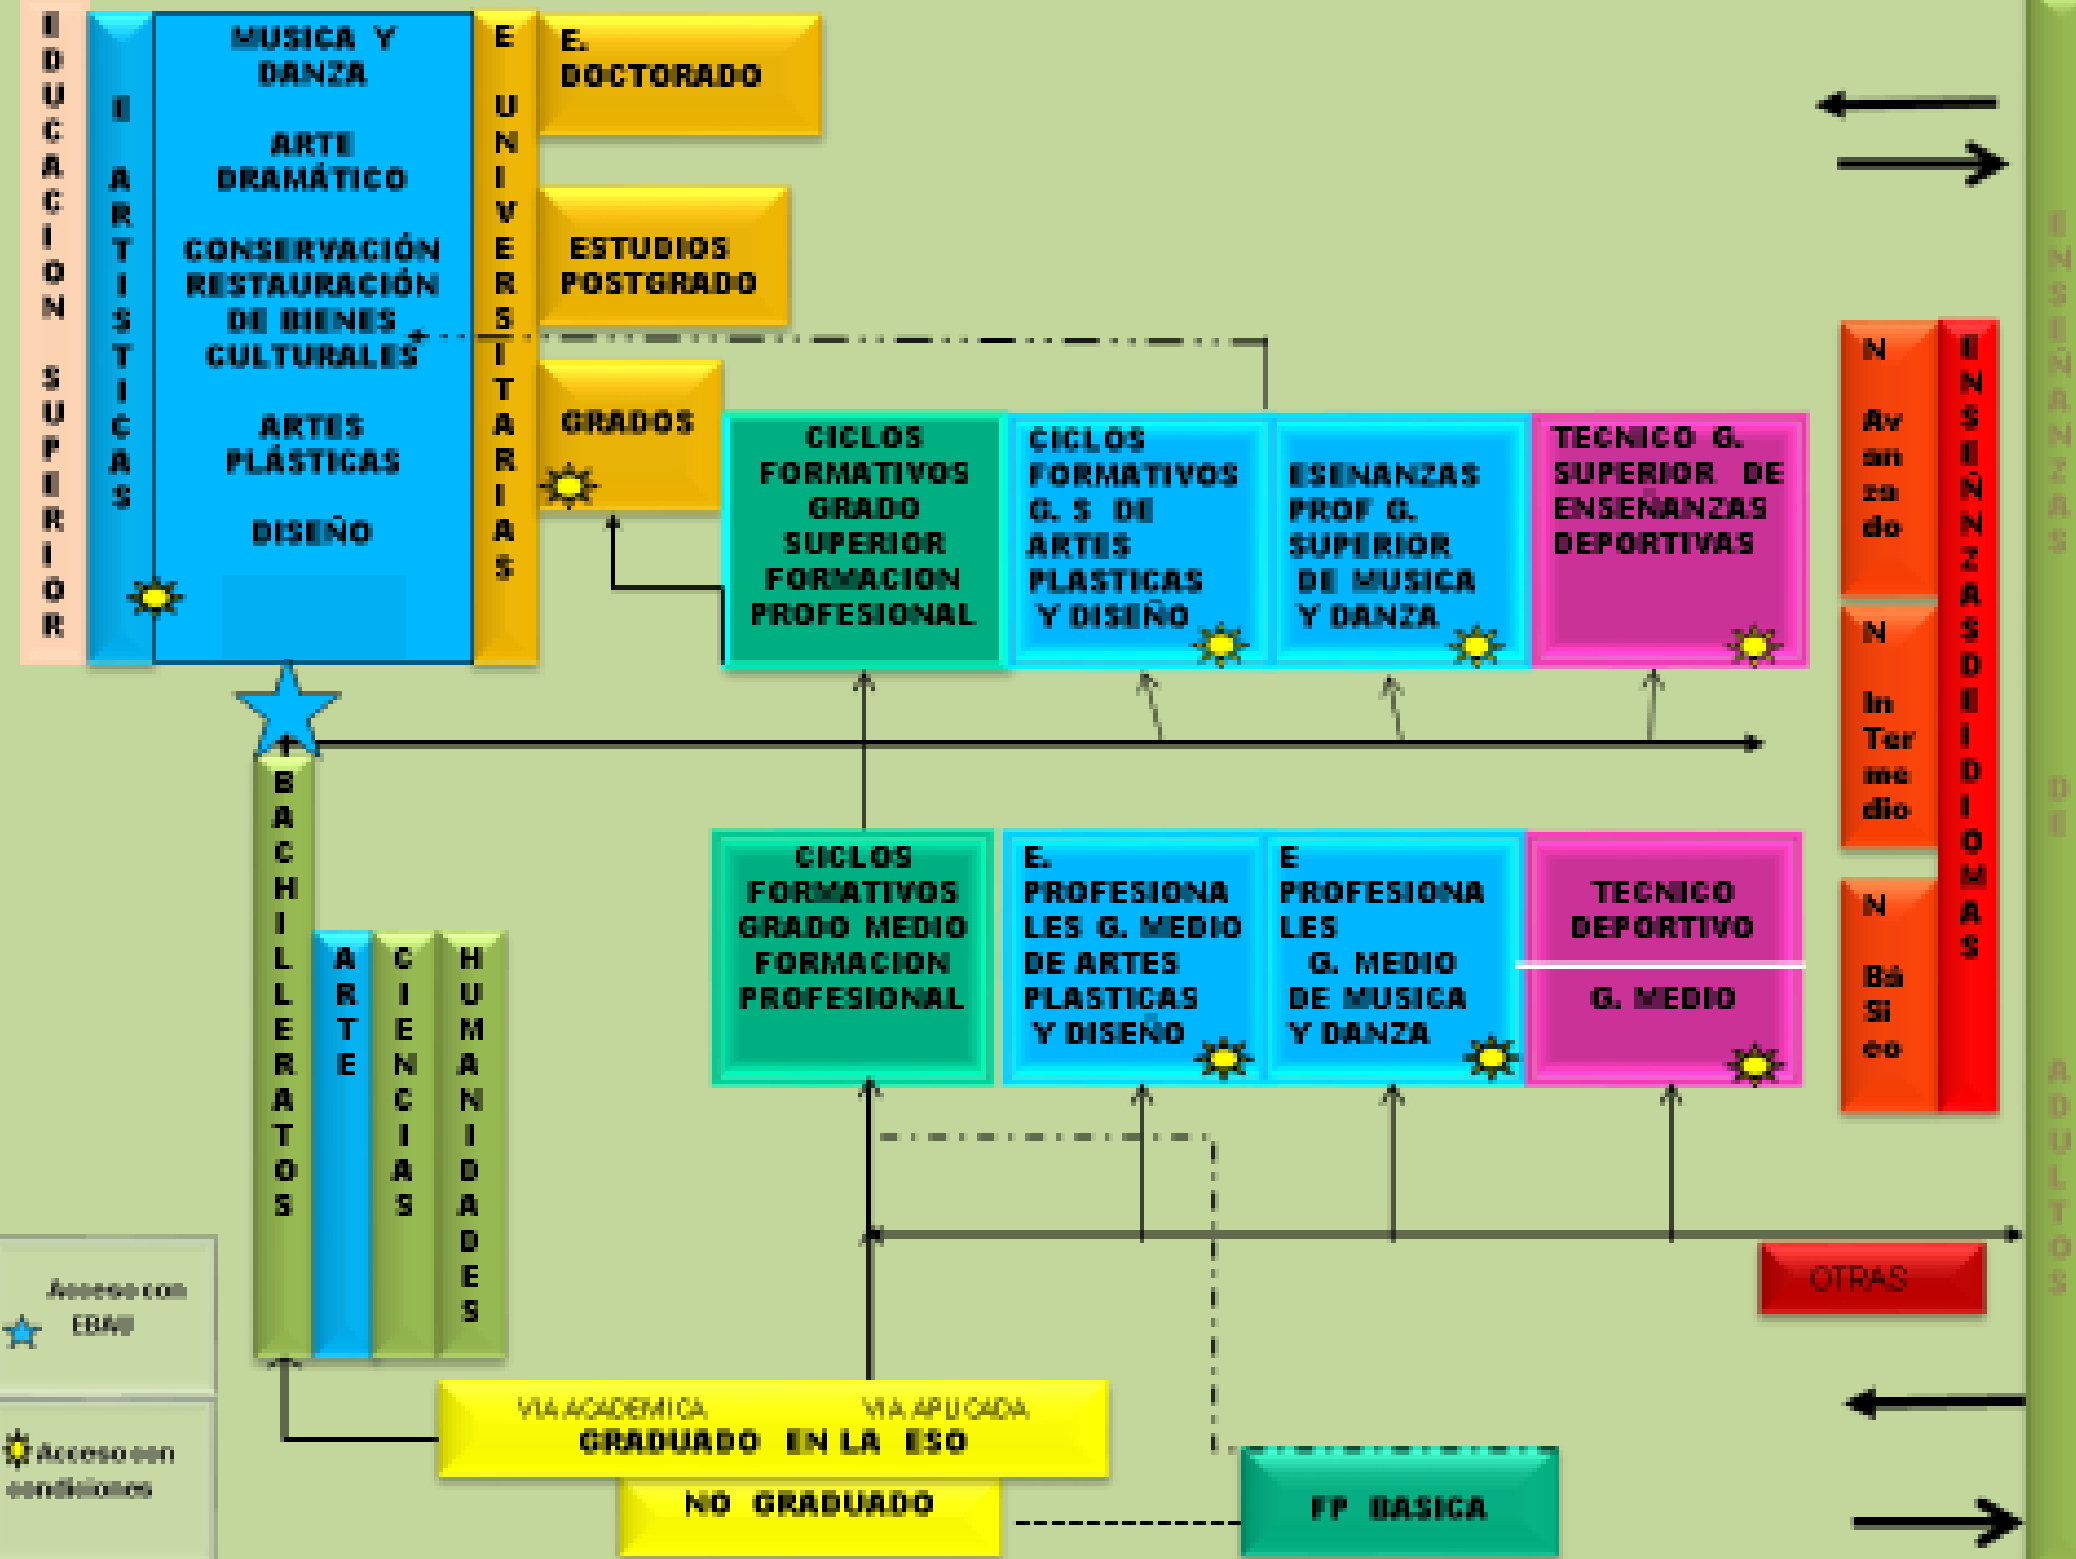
EDUCACION SUPERIOR

E ARTISTICAS

MUSICA Y DANZA

ARTE DRAMÁTICO

CONSERVACIÓN RESTAURACIÓN DE BIENES CULTURALES

ARTES PLÁSTICAS

DISEÑO

E UNIVERSITARIAS

E. DOCTORADO

ESTUDIOS POSTGRADO

GRADOS

CICLOS FORMATIVOS GRADO SUPERIOR FORMACION PROFESIONAL

CICLOS FORMATIVOS G. S DE ARTES PLASTICAS Y DISEÑO

ESENANZAS PROF G. SUPERIOR DE MUSICA Y DANZA

TECNICO G. SUPERIOR DE ENSENANZAS DEPORTIVAS

N Av an za do

N In Ter me dio

N Bá si co

ENSEÑANZAS DE IDIOMAS

ENSEÑANZAS DE ADULTOS

BACHILLERATOS

ARTE

CIENCIAS

HUMANIDADES

CICLOS FORMATIVOS GRADO MEDIO FORMACION PROFESIONAL

E. PROFESIONALES G. MEDIO DE ARTES PLASTICAS Y DISEÑO

E PROFESIONALES G. MEDIO DE MUSICA Y DANZA

TECNICO DEPORTIVO

G. MEDIO

OTRAS

Acceso con EBAU

Acceso con condiciones

VIA ACADEMICA VIA APLICADA
GRADUADO EN LA ESO

NO GRADUADO

FP BASICA